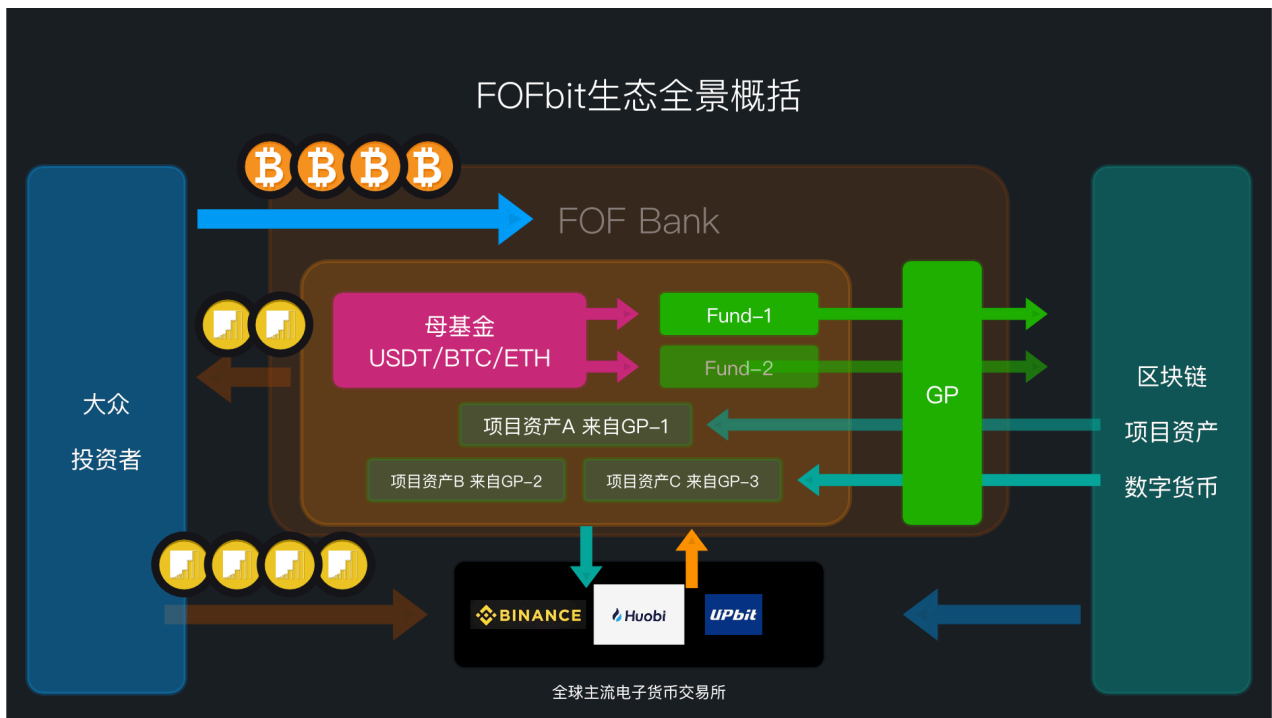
FOFbit生态全景概括

FOF Bank

大众
投资者

母基金
USDT/BTC/ETH

Fund-1

Fund-2

GP

项目资产A 来自GP-1

项目资产B 来自GP-2

项目资产C 来自GP-3

区块链
项目资产
数字货币

BINANCE

Huobi

UPbit

全球主流电子货币交易所